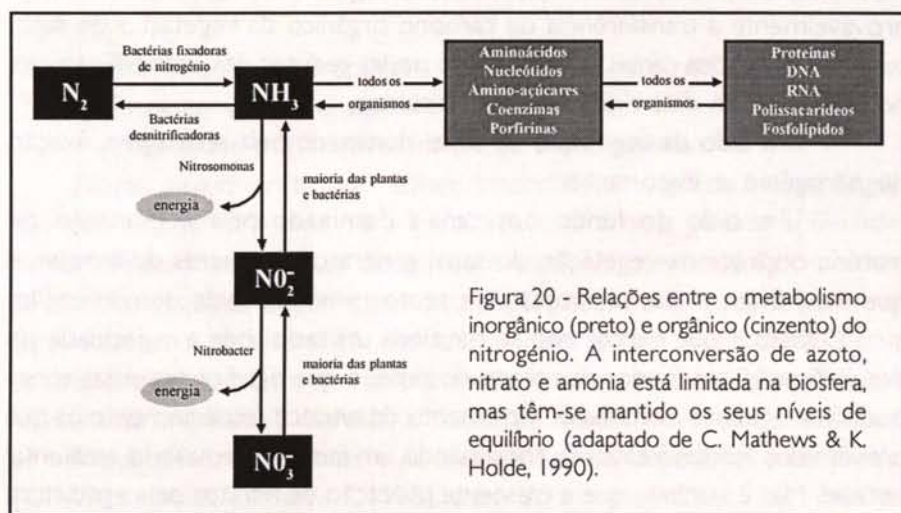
Bactérias fixadoras de nitrogénio

$N_2$

$NH_3$

Bactérias desnitrificadoras

todos os organismos

Aminoácidos
Nucleótidos
Amino-açúcares
Coenzimas
Porfirinas

todos os organismos

Proteinas
DNA
RNA
Polissacarídeos
Fosfolípidos

Nitrosomonas

energia

maioria das plantas e bactérias

$N0_2^-$

Nitrobacter

energia

maioria das plantas e bactérias

$N0_3^-$

Figura 20 - Relações entre o metabolismo inorgânico (preto) e orgânico (cinzento) do nitrogénio. A interconversão de azoto, nitrato e amónia está limitada na biosfera, mas têm-se mantido os seus níveis de equilíbrio (adaptado de C. Mathews & K. Holde, 1990).